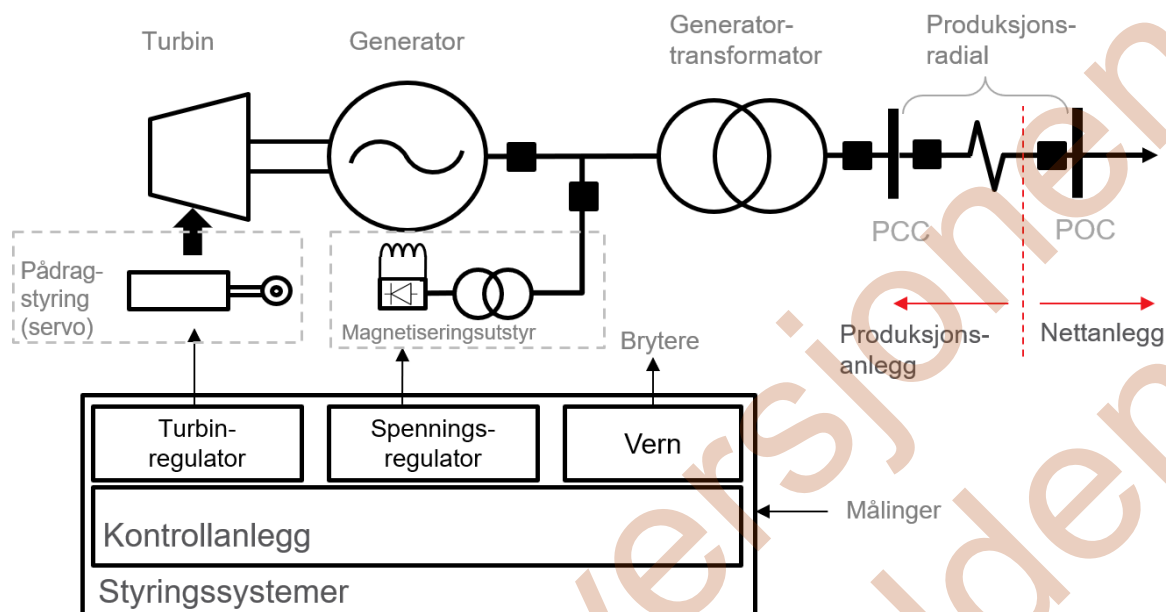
Turbin

Generator

Generatortransformator

Produksjonsradial

PCC

POC

Pådragstyring (servo)

Magnetiseringsutstyr

Brytere

Produksjonsanlegg

Nettanlegg

Turbinregulator

Spenningsregulator

Vern

Kontrollanlegg

Målinger

Styringssystemer

versjonen

uden